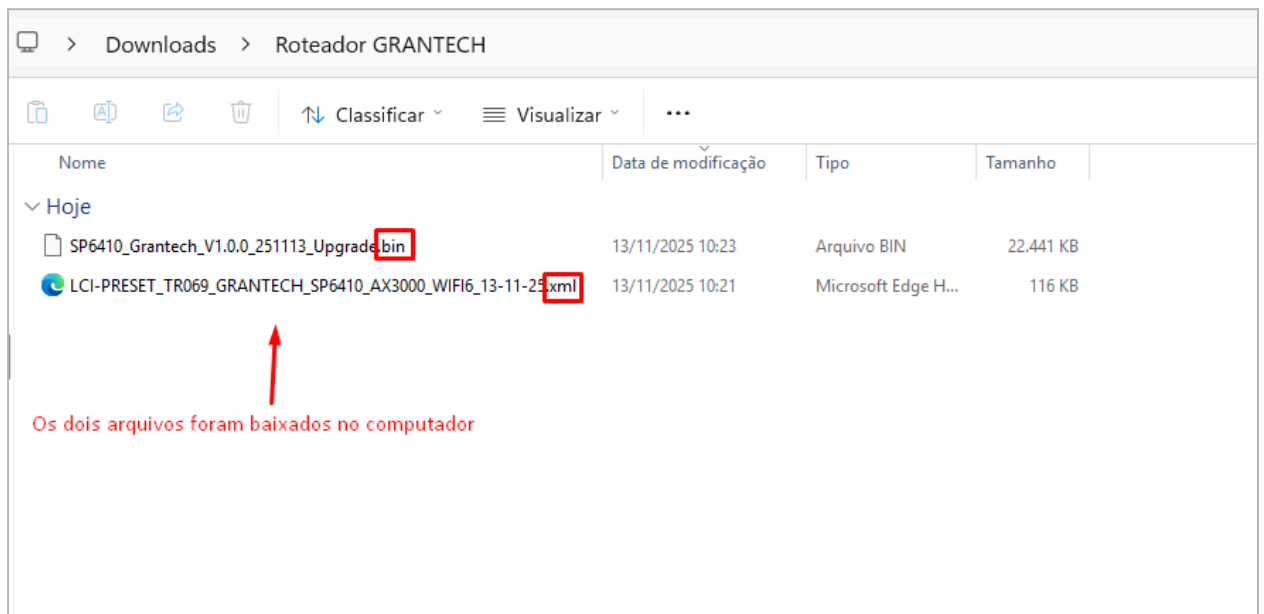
> Downloads > Roteador GRANTECH

Classificar Visualizar ···

| Nome | Data de modificação | Tipo | Tamanho |
|---|---|---|---|
| Hoje | | | |
| SP6410_Grantech_V1.0.0_251113_Upgrade.bin | 13/11/2025 10:23 | Arquivo BIN | 22.441 KB |
| LCI-PRESET_TR069_GRANTECH_SP6410_AX3000_WIFI6_13-11-25.xml | 13/11/2025 10:21 | Microsoft Edge H... | 116 KB |

Os dois arquivos foram baixados no computador